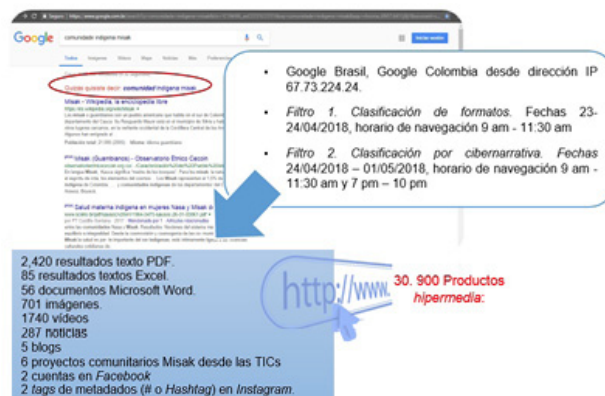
Google

comunidade indigena misak

Quizás quisiste decir: comunidad indígena misak

Misak - Wikipedia, la enciclopedia libre

Misak (Guambiano) - Observatorio Étnico Cecoin

Salud materna indígena en mujeres Nasa y Misak

Iniciar sesión

- Google Brasil, Google Colombia desde dirección IP 67.73.224.24.
- *Filtro 1. Clasificación de formatos.* Fechas 23-24/04/2018, horario de navegación 9 am - 11:30 am
- *Filtro 2. Clasificación por cibernarrativa.* Fechas 24/04/2018 – 01/05/2018, horario de navegación 9 am - 11:30 am y 7 pm – 10 pm

2,420 resultados texto PDF.
85 resultados textos Excel.
56 documentos Microsoft Word.
701 imágenes.
1740 videos
287 noticias
5 blogs
6 proyectos comunitarios Misak desde las TICs
2 cuentas en *Facebook*
2 *tags* de metadados (# o *Hashtag*) en *Instagram*.

http://www.

30. 900 Productos *hipermedia*: